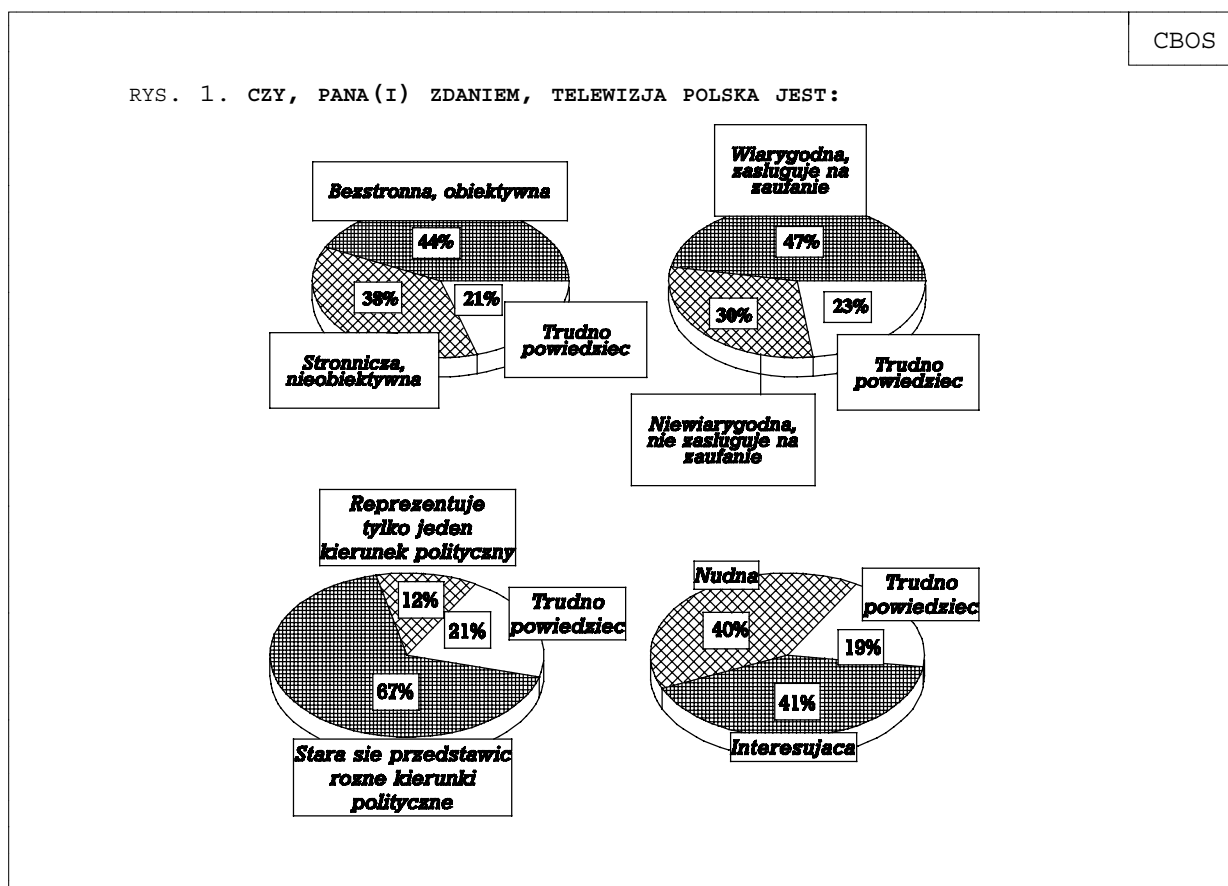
CBOS

RYS. 1. CZY, PANA(I) ZDANIEM, TELEWIZJA POLSKA JEST:

Bezstronna, obiektywna

44%

38%

21%

Trudno powiedziec

Stronnicza, nieobiektywna

Wiarygodna, zasluguje na zaufanie

47%

30%

23%

Trudno powiedziec

Niewiarygodna, nie zasluguje na zaufanie

Reprezentuje tylko jeden kierunek polityczny

12%

21%

Trudno powiedziec

67%

Stara sie przedstawic rozne kierunki polityczne

Nudna

Trudno powiedziec

40%

19%

41%

Interesujaca